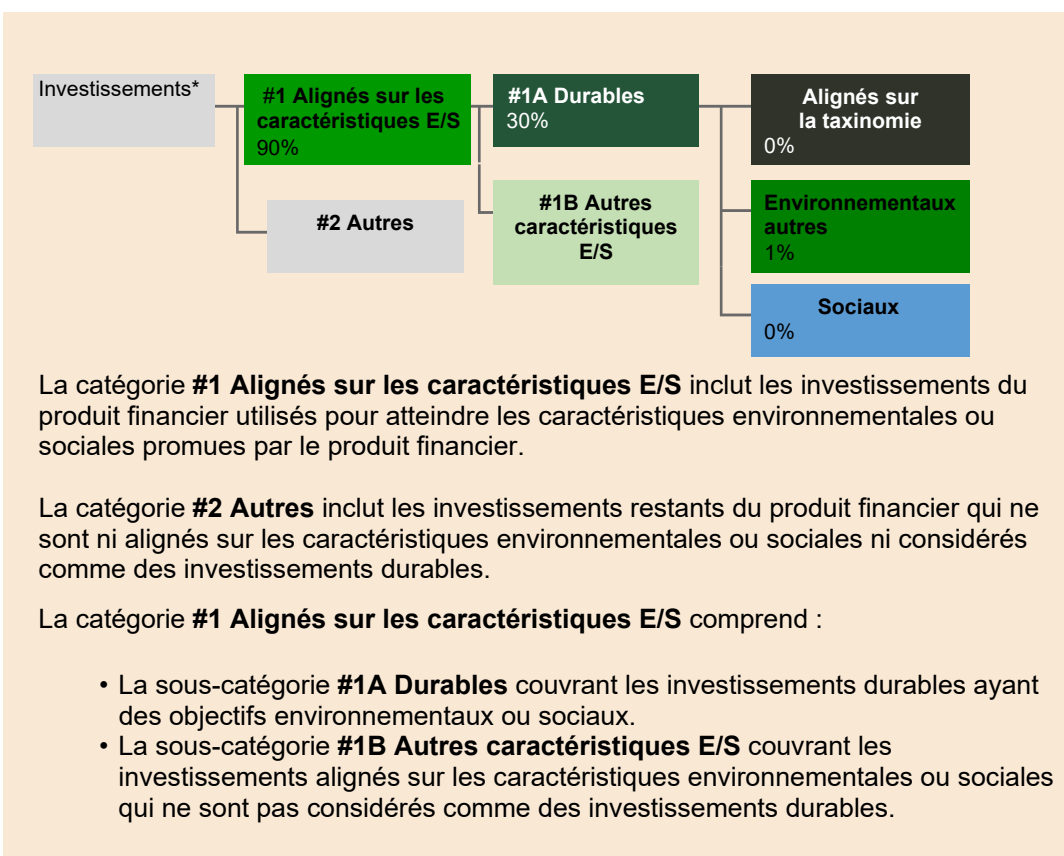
Investissements*

#1 Alignés sur les caractéristiques E/S
90%

#2 Autres

#1A Durables
30%

#1B Autres caractéristiques E/S

Alignés sur la taxinomie
0%

Environnementaux autres
1%

Sociaux
0%

La catégorie **#1 Alignés sur les caractéristiques E/S** inclut les investissements du produit financier utilisés pour atteindre les caractéristiques environnementales ou sociales promues par le produit financier.

La catégorie **#2 Autres** inclut les investissements restants du produit financier qui ne sont ni alignés sur les caractéristiques environnementales ou sociales ni considérés comme des investissements durables.

La catégorie **#1 Alignés sur les caractéristiques E/S** comprend :

• La sous-catégorie **#1A Durables** couvrant les investissements durables ayant des objectifs environnementaux ou sociaux.
• La sous-catégorie **#1B Autres caractéristiques E/S** couvrant les investissements alignés sur les caractéristiques environnementales ou sociales qui ne sont pas considérés comme des investissements durables.